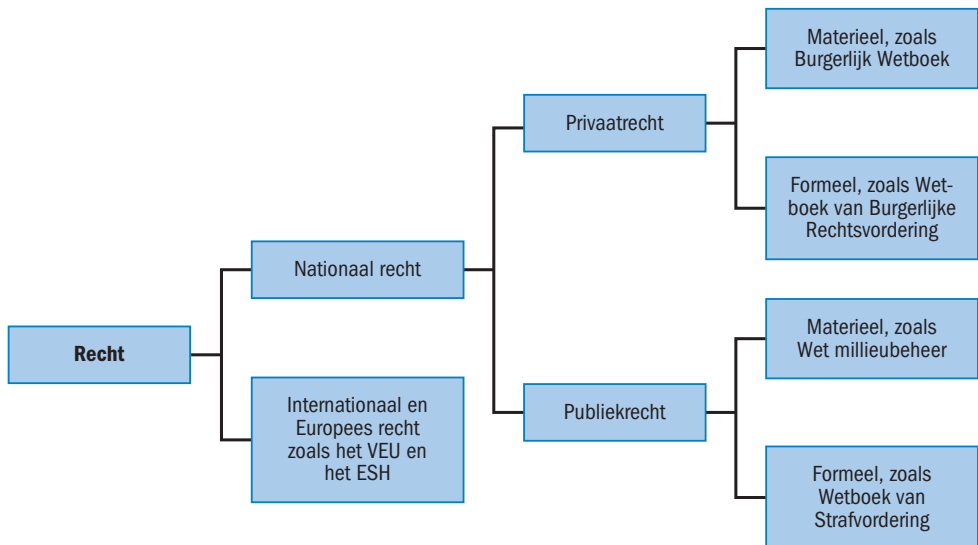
Recht

Nationaal recht

Internationaal en Europees recht zoals het VEU en het ESH

Privaatrecht

Publiekrecht

Materieel, zoals Burgerlijk Wetboek

Formeel, zoals Wetboek van Burgerlijke Rechtsvordering

Materieel, zoals Wet milieubeheer

Formeel, zoals Wetboek van Strafvordering